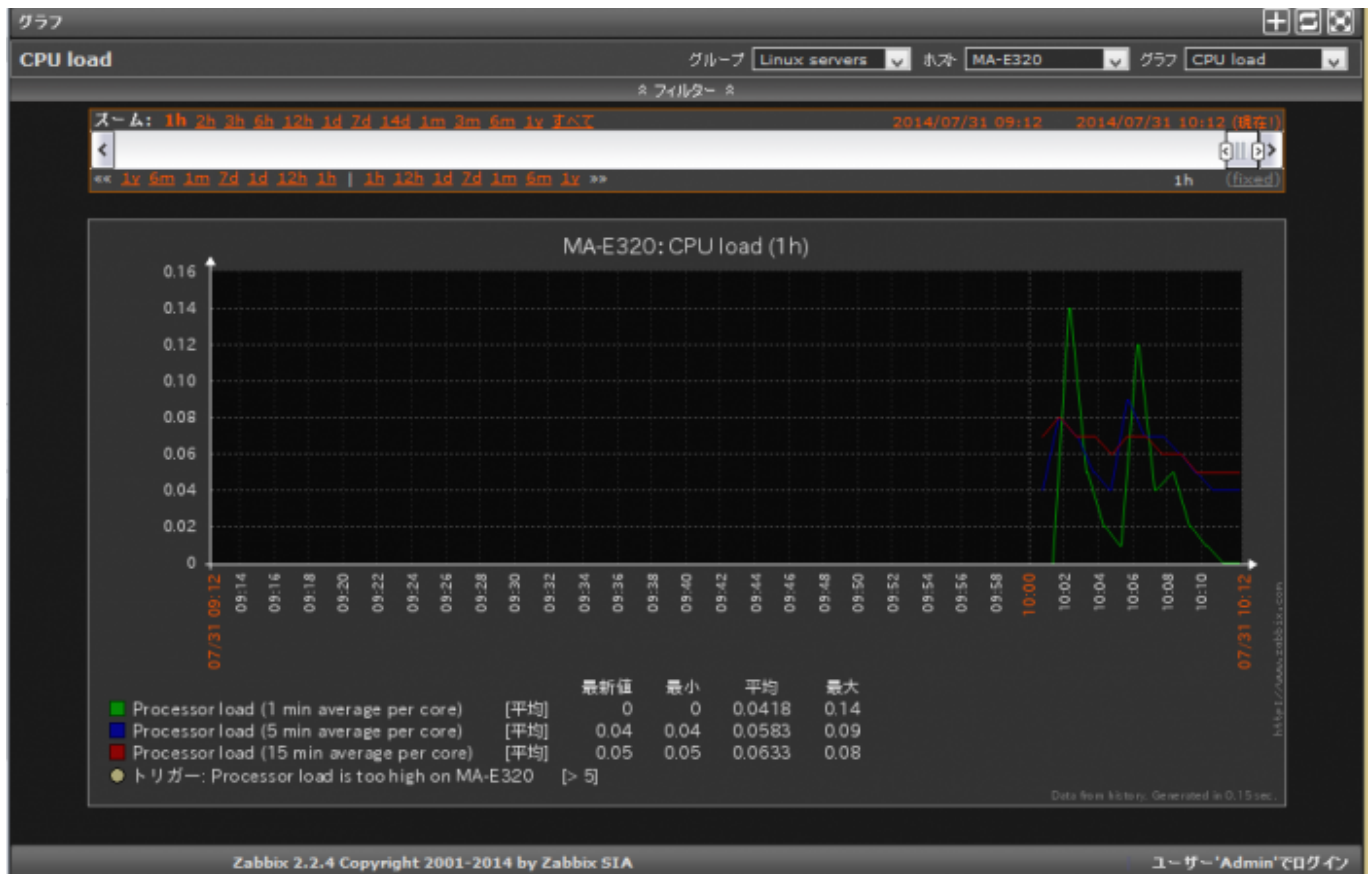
グラフ

CPU load

グループ Linux servers ホスト MA-E320 グラフ CPU load

« フィルター «

ズーム: 1h 2h 3h 6h 12h 1d 7d 14d 1m 3m 6m 1y すべて 2014/07/31 09:12 2014/07/31 10:12 (現在!)

«« 1y 6m 1m 7d 1d 12h 1h | 1h 12h 1d 7d 1m 6m 1y »» 1h (fixed)

MA-E320: CPU load (1h)

0.16
0.14
0.12
0.10
0.08
0.06
0.04
0.02
0

07/31 09:12 09:14 09:16 09:18 09:20 09:22 09:24 09:26 09:28 09:30 09:32 09:34 09:36 09:38 09:40 09:42 09:44 09:46 09:48 09:50 09:52 09:54 09:56 09:58 10:00 10:02 10:04 10:06 10:08 10:10 07/31 10:12

http://www.zabbix.com

| | | 最新値 | 最小 | 平均 | 最大 |
|---|---|---|---|---|---|
| Processor load (1 min average per core) | [平均] | 0 | 0 | 0.0418 | 0.14 |
| Processor load (5 min average per core) | [平均] | 0.04 | 0.04 | 0.0583 | 0.09 |
| Processor load (15 min average per core) | [平均] | 0.05 | 0.05 | 0.0633 | 0.08 |

トリガー: Processor load is too high on MA-E320 [> 5]

Data from history. Generated in 0.15 sec.

Zabbix 2.2.4 Copyright 2001-2014 by Zabbix SIA

ユーザー'Admin'でログイン